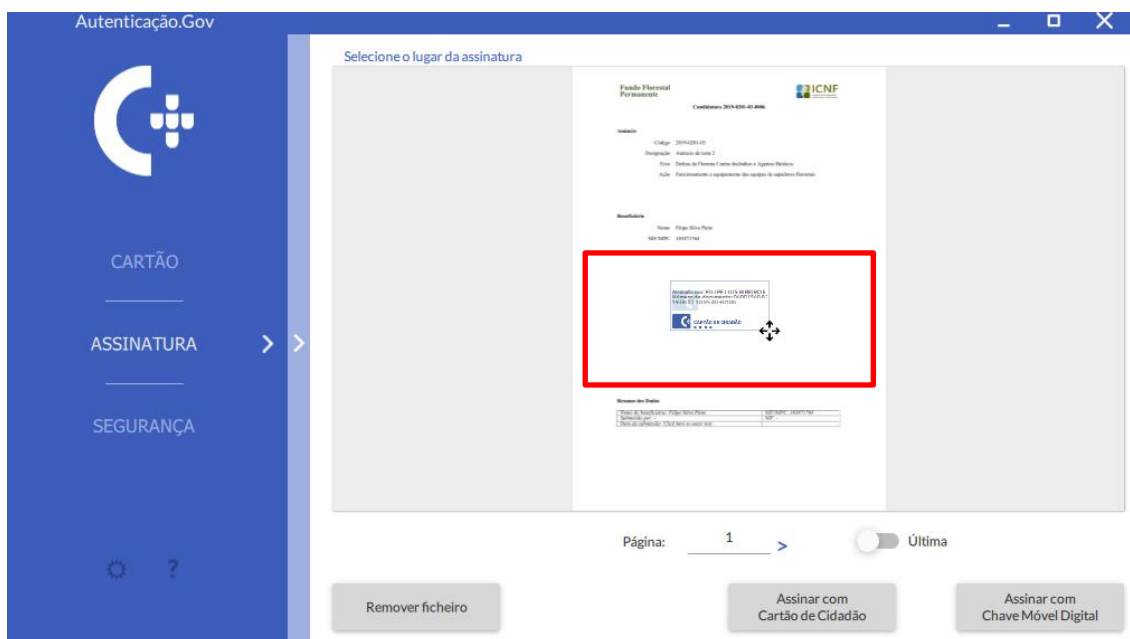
Autenticação.Gov

CARTÃO

ASSINATURA

SEGURANÇA

?

Selecione o lugar da assinatura

Fundo Florestal Permanente

ICNF

Candidatura 2019-0201-03-0006

Anúncio

Código 2019-0201-03

Designação Anúncio de teste 2

Eixo Defesa da Floresta Contra Incêndios e Agentes Bióticos

Ação Funcionamento e equipamento das equipas de sapadores florestais

Beneficiário

Nome Filipe Silva Pinto

NIF/NIPC 185073764

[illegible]

CARTÃO DE CIDADÃO

Resumo dos Dados

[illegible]

Página: 1 >

Última

Remover ficheiro

Assinar com Cartão de Cidadão

Assinar com Chave Móvel Digital